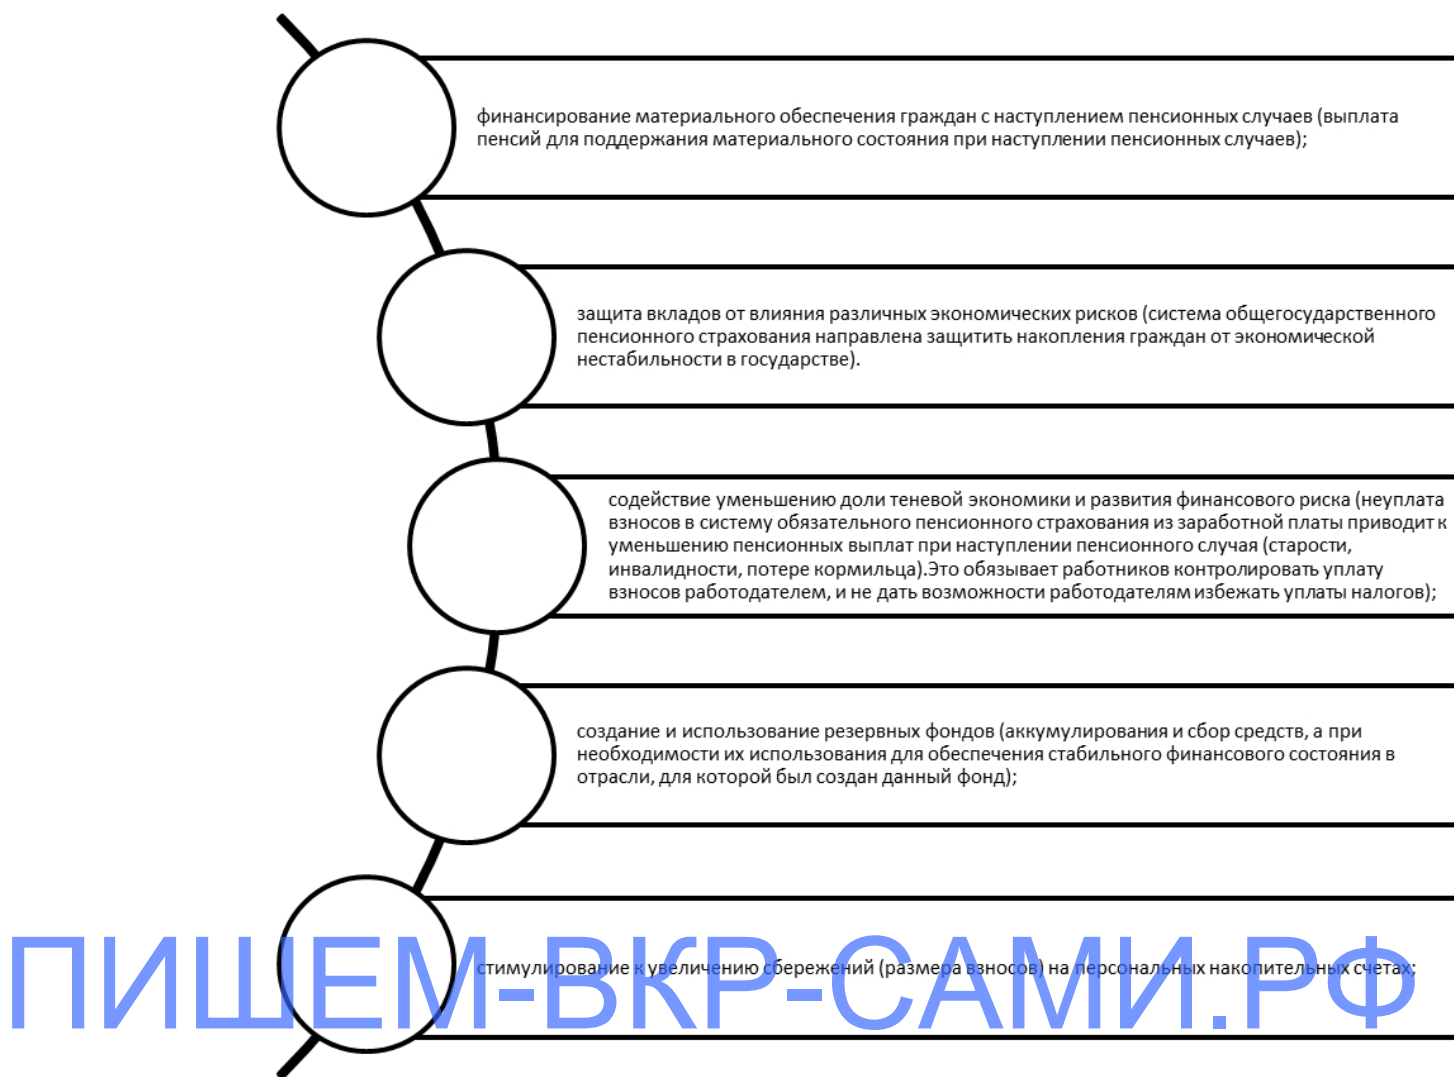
финансирование материального обеспечения граждан с наступлением пенсионных случаев (выплата пенсий для поддержания материального состояния при наступлении пенсионных случаев);

защита вкладов от влияния различных экономических рисков (система общегосударственного пенсионного страхования направлена защитить накопления граждан от экономической нестабильности в государстве).

содействие уменьшению доли теневой экономики и развития финансового риска (неуплата взносов в систему обязательного пенсионного страхования из заработной платы приводит к уменьшению пенсионных выплат при наступлении пенсионного случая (старости, инвалидности, потере кормильца).Это обязывает работников контролировать уплату взносов работодателем, и не дать возможности работодателям избежать уплаты налогов);

создание и использование резервных фондов (аккумулирования и сбор средств, а при необходимости их использования для обеспечения стабильного финансового состояния в отрасли, для которой был создан данный фонд);

стимулирование к увеличению сбережений (размера взносов) на персональных накопительных счетах;

ПИШЕМ-ВКР-САМИ.РФ